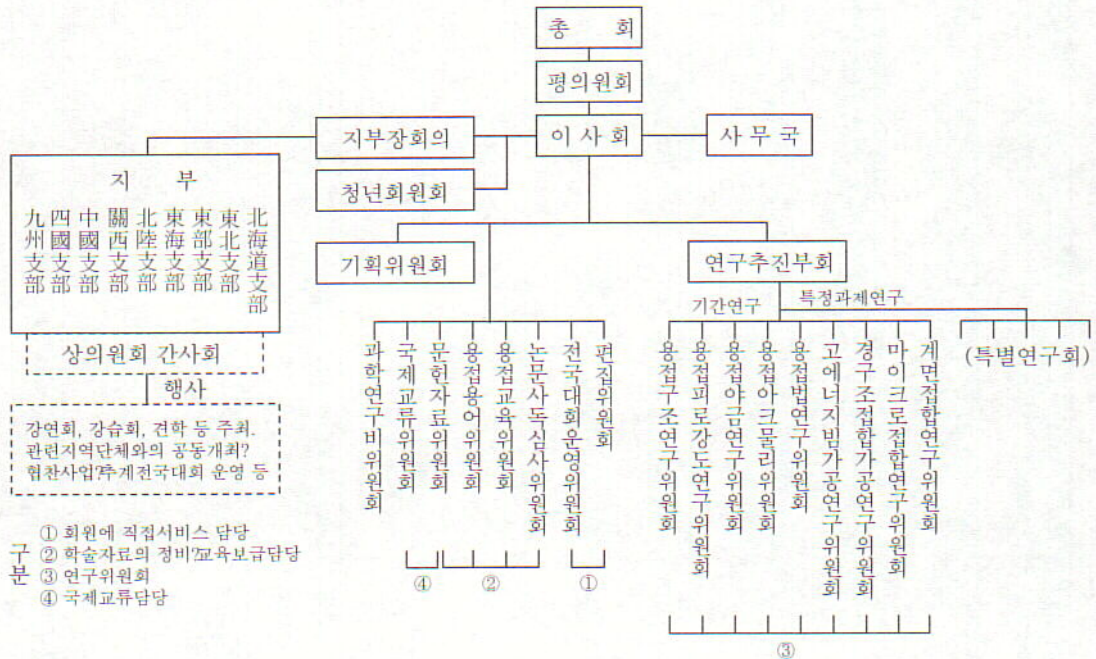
총 회

평의원회

지부장회의

이 사 회

사 무 국

청년회원회

지 부

九州支部
四國支部
中國支部
關西支部
北陸支部
東海支部
東部支部
東北支部
北海道支部

상의원회 간사회

행사

강연회, 강습회, 견학 등 주최, 관련지역단체와의 공동개최? 협찬사업?추계전국대회 운영 등

기획위원회

연구추진부회

기간연구

특정과제연구

과학연구비위원회
국제교류위원회
문헌자료위원회
용접용어위원회
용접교육위원회
논문사독심사위원회
전국대회운영위원회
편집위원회

④
②
①

용접구조연구위원회
용접피로강도연구위원회
용접야금연구위원회
용접아크물리위원회
용접법연구위원회
고에너지빔가공연구위원회
경구조접합가공연구위원회
마이크로접합연구위원회
계면접합연구위원회

(특별연구회)

③

구분
① 회원에 직접서비스 담당
② 학술자료의 정비?교육보급담당
③ 연구위원회
④ 국제교류담당